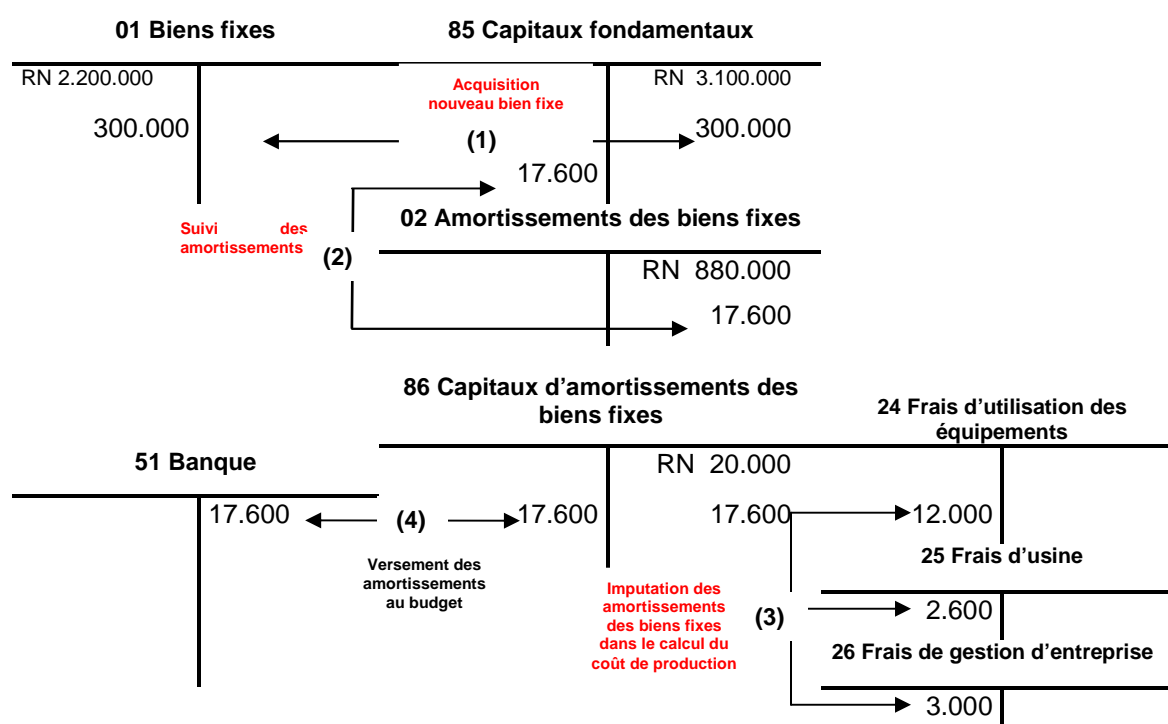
01 Biens fixes

85 Capitaux fondamentaux

RN 2.200.000

Acquisition nouveau bien fixe

RN 3.100.000

300.000

(1)

300.000

17.600

02 Amortissements des biens fixes

Suivi des amortissements

(2)

RN 880.000

17.600

86 Capitaux d'amortissements des biens fixes

24 Frais d'utilisation des équipements

51 Banque

RN 20.000

17.600

(4)

17.600

17.600

12.000

Versement des amortissements au budget

25 Frais d'usine

Imputation des amortissements des biens fixes dans le calcul du coût de production

(3)

2.600

26 Frais de gestion d'entreprise

3.000